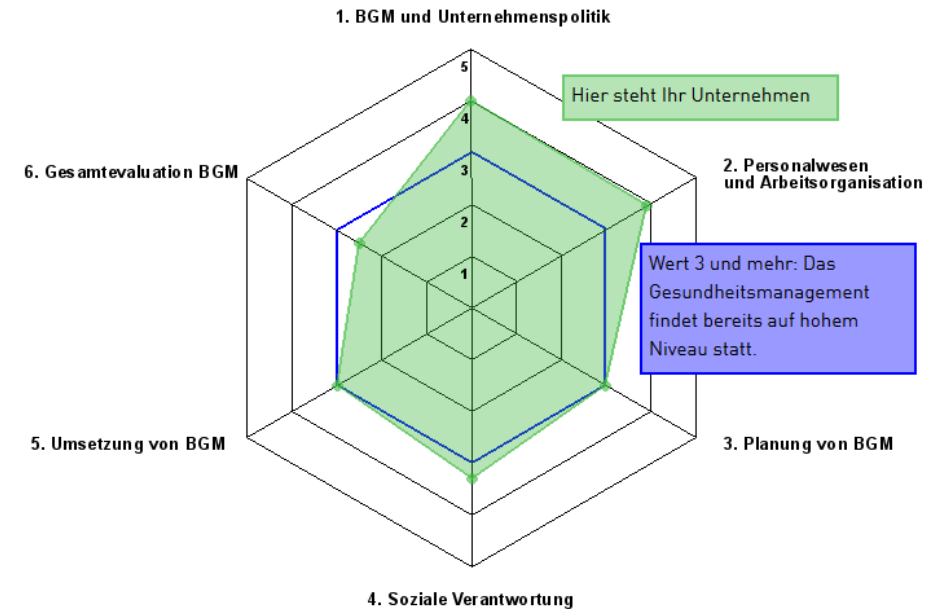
1. BGM und Unternehmenspolitik

5
4
3
2
1

Hier steht Ihr Unternehmen

2. Personalwesen und Arbeitsorganisation

6. Gesamtevaluation BGM

Wert 3 und mehr: Das Gesundheitsmanagement findet bereits auf hohem Niveau statt.

5. Umsetzung von BGM

3. Planung von BGM

4. Soziale Verantwortung